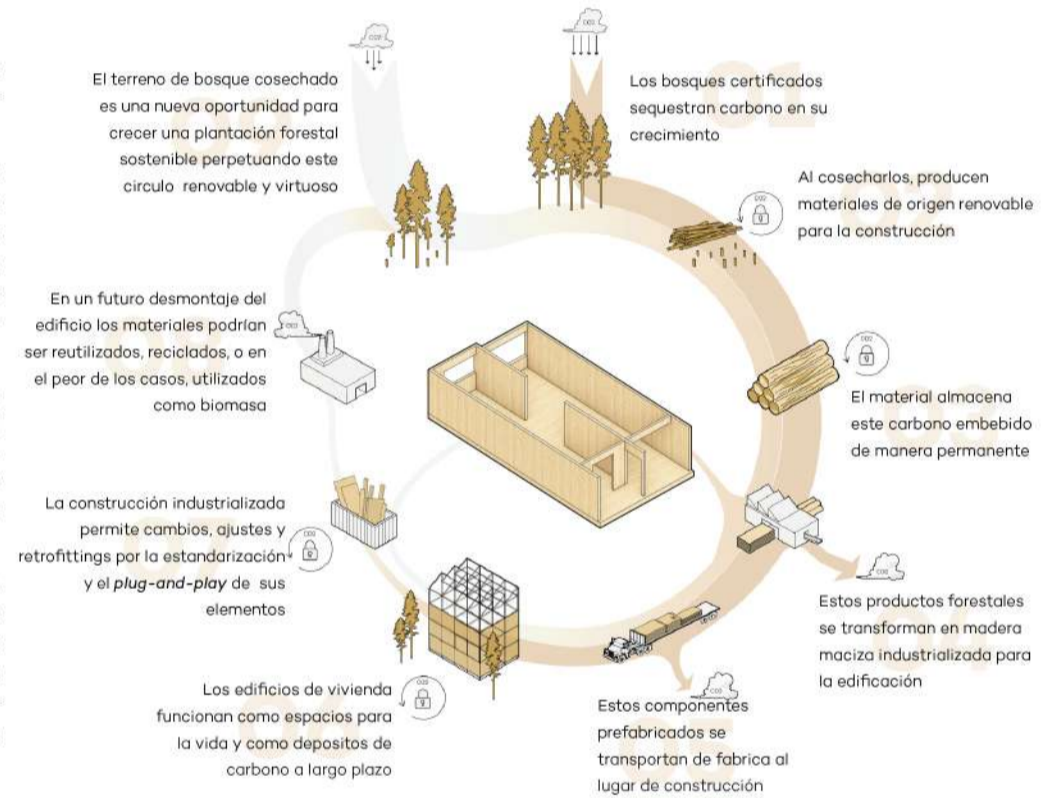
Los bosques certificados sequestran carbono en su crecimiento

01

Al cosecharlos, producen materiales de origen renovable para la construcción

02

El material almacena este carbono embebido de manera permanente

03

Estos productos forestales se transforman en madera maciza industrializada para la edificación

Estos componentes prefabricados se transportan de fabrica al lugar de construcción

07

Los edificios de vivienda funcionan como espacios para la vida y como depositos de carbono a largo plazo

06

La construcción industrializada permite cambios, ajustes y retrofittings por la estandarización y el *plug-and-play* de sus elementos

En un futuro desmontaje del edificio los materiales podrían ser reutilizados, reciclados, o en el peor de los casos, utilizados como biomasa

El terreno de bosque cosechado es una nueva oportunidad para crecer una plantación forestal sostenible perpetuando este circulo renovable y virtuoso

09

$CO_2$